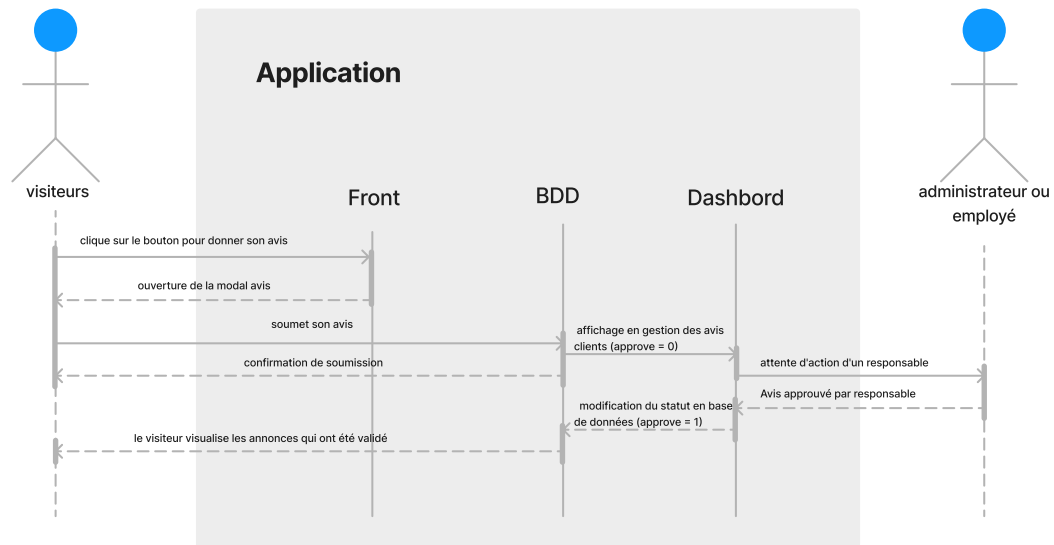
Application

visiteurs

Front

BDD

Dashbord

administrateur ou employé

clique sur le bouton pour donner son avis

ouverture de la modal avis

soumet son avis

affichage en gestion des avis clients (approve = 0)

confirmation de soumission

attente d'action d'un responsable

Avis approuvé par responsable

modification du statut en base de données (approve = 1)

le visiteur visualise les annonces qui ont été validé